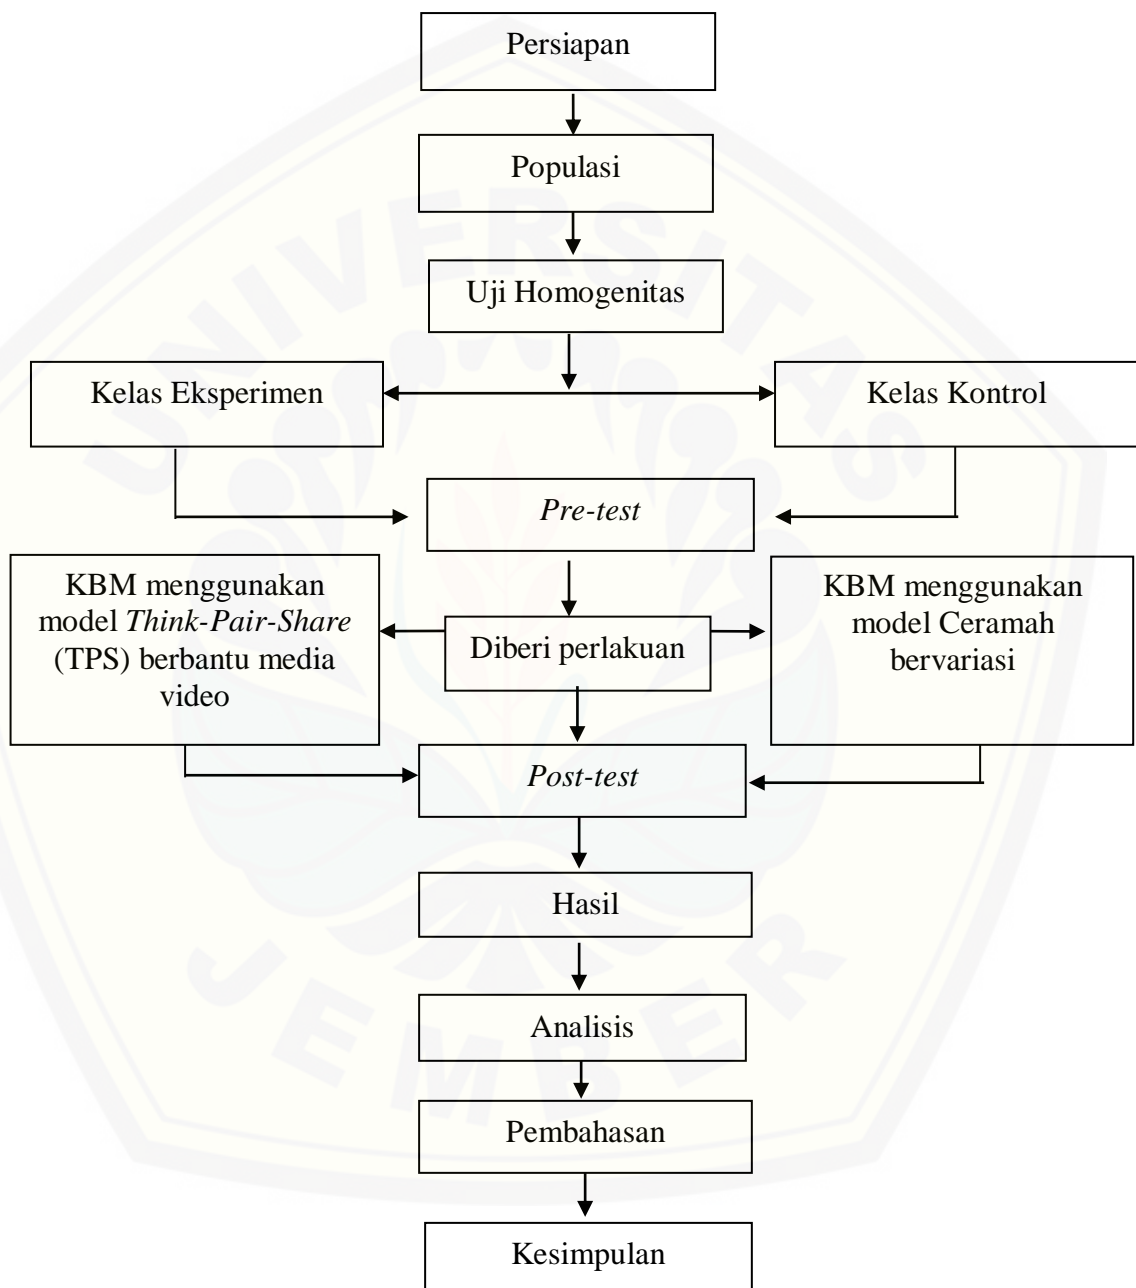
Persiapan

Populasi

Uji Homogenitas

Kelas Eksperimen

Kelas Kontrol

*Pre-test*

KBM menggunakan model *Think-Pair-Share* (TPS) berbantu media video

Diberi perlakuan

KBM menggunakan model Ceramah bervariasi

*Post-test*

Hasil

Analisis

Pembahasan

Kesimpulan

UNIVERSITAS JEMBER